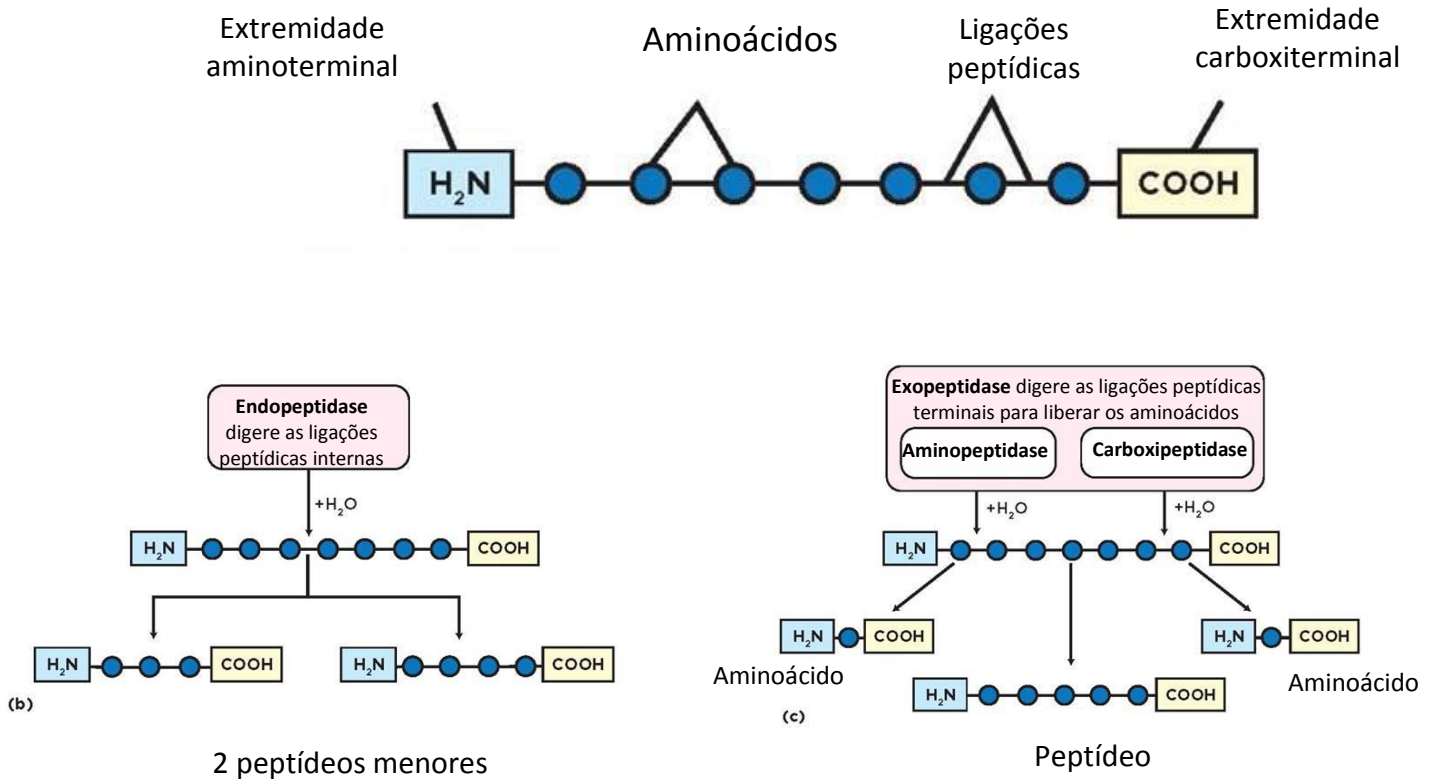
Extremidade aminoterminal

Aminoácidos

Ligações peptídicas

Extremidade carboxiterminal

$H_2N$

COOH

**Endopeptidase** digere as ligações peptídicas internas

$+H_2O$

$H_2N$

COOH

$H_2N$

COOH

$H_2N$

COOH

(b)

2 peptídeos menores

**Exopeptidase** digere as ligações peptídicas terminais para liberar os aminoácidos

**Aminopeptidase**

**Carboxipeptidase**

$+H_2O$

$+H_2O$

$H_2N$

COOH

$H_2N$

COOH

Aminoácido

$H_2N$

COOH

Aminoácido

$H_2N$

COOH

(c)

Peptídeo